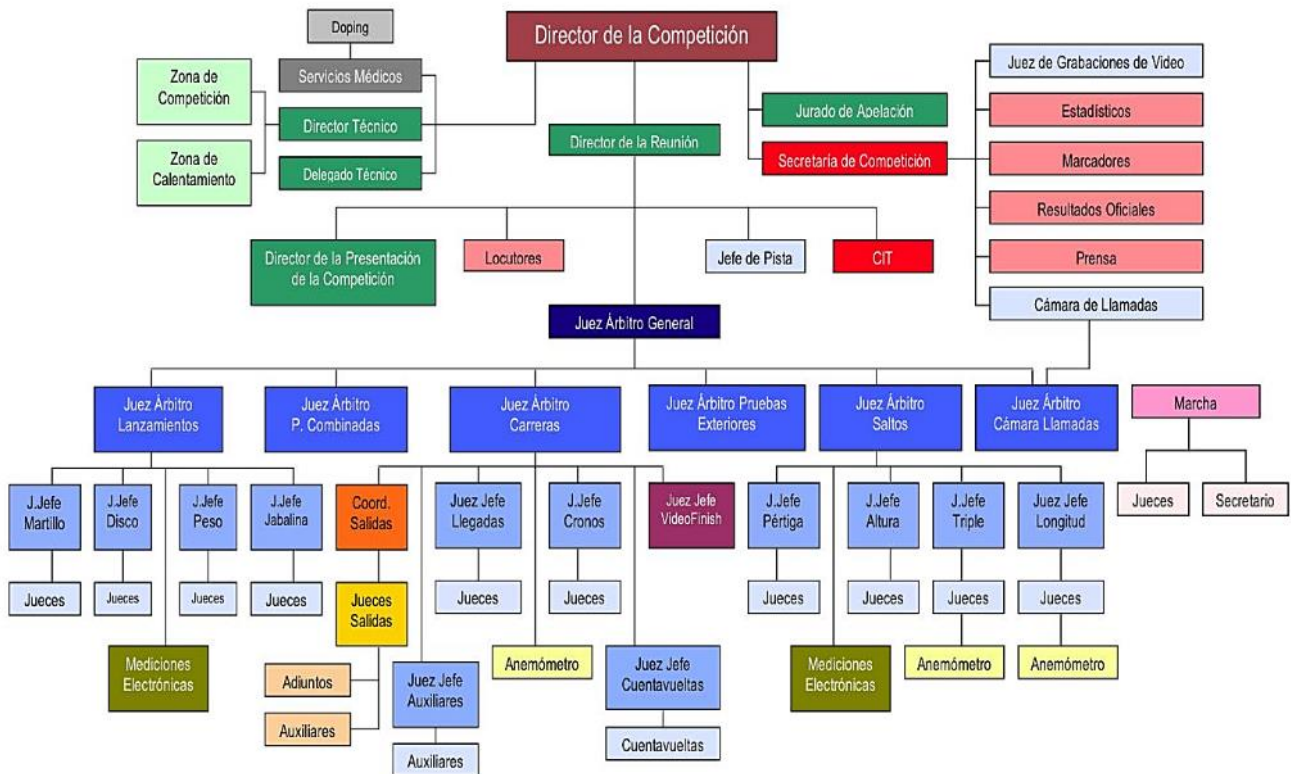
Doping

Director de la Competición

Servicios Médicos

Zona de Competición

Director Técnico

Zona de Calentamiento

Delegado Técnico

Director de la Reunión

Jurado de Apelación

Secretaría de Competición

Juez de Grabaciones de Video

Estadísticos

Marcadores

Resultados Oficiales

Prensa

Cámara de Llamadas

Director de la Presentación de la Competición

Locutores

Jefe de Pista

CIT

Juez Árbitro General

Juez Árbitro Lanzamientos

Juez Árbitro P. Combinadas

Juez Árbitro Carreras

Juez Árbitro Pruebas Exteriores

Juez Árbitro Saltos

Juez Árbitro Cámara Llamadas

Marcha

J.Jefe Martillo

J.Jefe Disco

J.Jefe Peso

J.Jefe Jabalina

Coord. Salidas

Juez Jefe Llegadas

J.Jefe Cronos

Juez Jefe VideoFinish

J.Jefe Pértiga

J.Jefe Altura

J.Jefe Triple

Juez Jefe Longitud

Jueces

Secretario

Jueces

Jueces

Jueces

Jueces

Jueces Salidas

Jueces

Jueces

Jueces

Jueces

Jueces

Jueces

Mediciones Electrónicas

Anemómetro

Juez Jefe Cuentavueltas

Mediciones Electrónicas

Anemómetro

Anemómetro

Adiuntos

Juez Jefe Auxiliares

Auxiliares

Cuentavueltas

Auxiliares